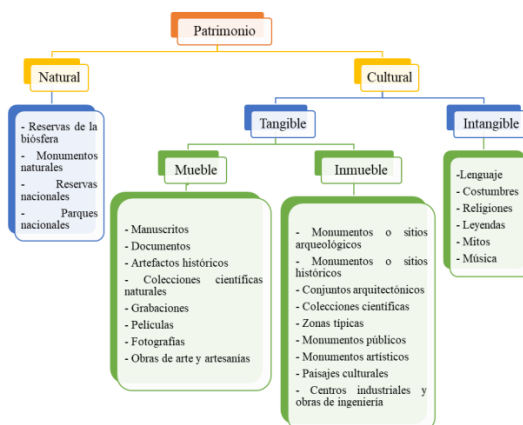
Patrimonio

Natural

- Reservas de la biósfera
- Monumentos naturales
- Reservas nacionales
- Parques nacionales

Cultural

Tangible

Mueble

- Manuscritos
- Documentos
- Artefactos históricos
- Colecciones científicas naturales
- Grabaciones
- Películas
- Fotografías
- Obras de arte y artesanías

Inmueble

- Monumentos o sitios arqueológicos
- Monumentos o sitios históricos
- Conjuntos arquitectónicos
- Colecciones científicas
- Zonas típicas
- Monumentos públicos
- Monumentos artísticos
- Paisajes culturales
- Centros industriales y obras de ingeniería

Intangible

-Lenguaje
- Costumbres
- Religiones
- Leyendas
- Mitos
- Música